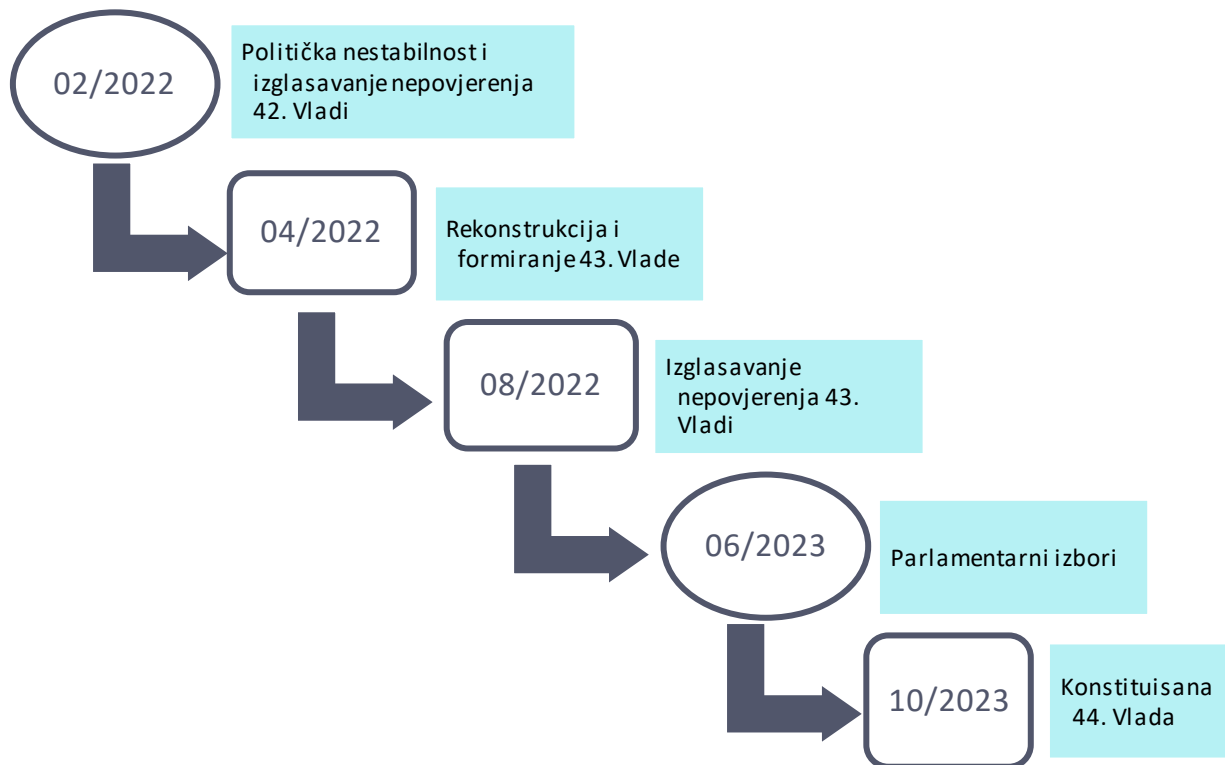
02/2022

Politička nestabilnost i izglasavanje nepovjerenja 42. Vladi

04/2022

Rekonstrukcija i formiranje 43. Vlade

08/2022

Izglasavanje nepovjerenja 43. Vladi

06/2023

Parlamentarni izbori

10/2023

Konstituisana 44. Vlada